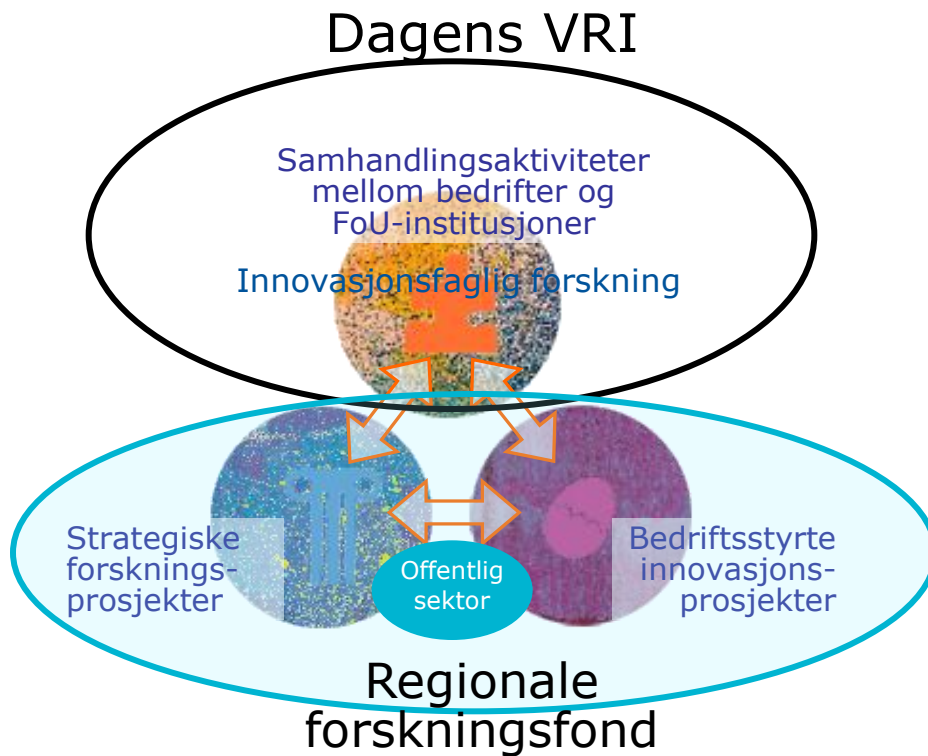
Dagens VRI

Samhandlingsaktiviteter mellom bedrifter og FoU-institusjoner

Innovasjonsfaglig forskning

Strategiske forsknings-prosjekter

Offentlig sektor

Bedriftsstyrte innovasjons-prosjekter

Regionale forskningsfond